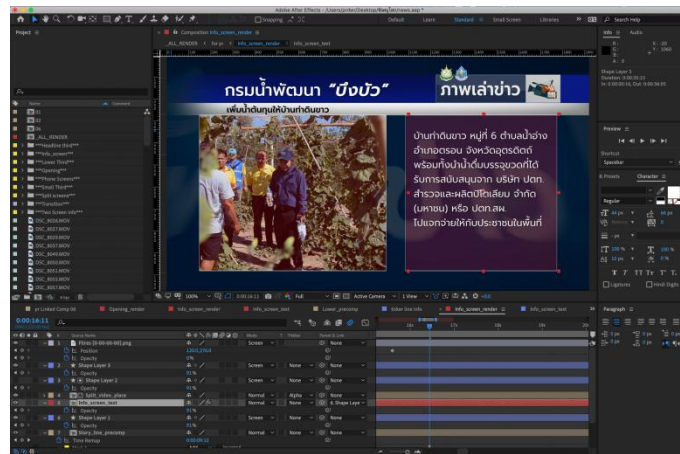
Adobe After Effects

Default Learn Standard Small Screen Libraries Search Help

Project

Composition info_screen_render

ALL_RENDER for pr info_screen_render info_screen_text

กรมน้ำพัฒนา "บึงบัว"

ภาพเล่าข่าว

เพิ่มน้ำต้นทุนให้บ้านท่าต้นขาว

บ้านท่าต้นขาว หมู่ที่ 6 ตำบลน้ำอ่าง อำเภอตรอน จังหวัดอุตรดิตถ์ พร้อมทั้งน้ำน้ำดื่มบรรจุขวดที่ได้รับการสนับสนุนจาก บริษัท ปตท. สำรวจและผลิตปิโตรเลียม จำกัด (มหาชน) หรือ ปตท.สผ. ไปแจกจ่ายให้กับประชาชนในพื้นที่

ALL_RENDER

Info Audio

Shape Layer 3

Preview

Effects & Presets Character

Regular

Paragraph

100% Full Active Camera 1 View

0:00:14:11

Opening_render info_screen_text Lower_presomp Odour link info info_screen_render info_screen_text

Source Name Mode T TrkMat Parent & Link

Position
Opacity
Shape Layer 3
Shape Layer 2
Opacity
Split_video_place
info_screen_text
Shape Layer 1
Opacity
Time Remap

Screen Normal Alpha None

Toggle Switches / Modes